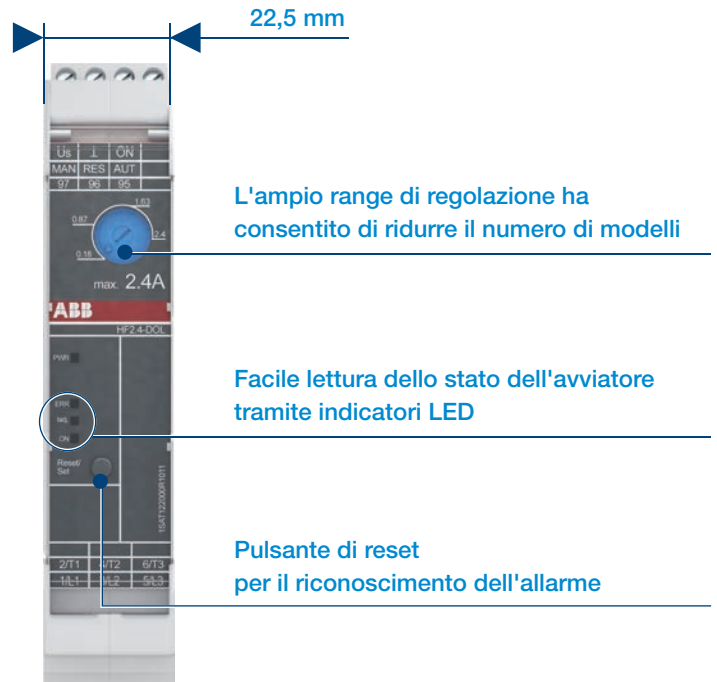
22,5 mm

Us ⊥ ON
MAN RES AUT
97 96 95

0.87 1.63
0.18 2.4
max. 2.4A

ABB
HF2.4-DOL

PWR

ERR
INL
ON

Reset/
Set

1SAT122000R1011

2/T1 4/T2 6/T3
1/L1 3/L2 5/L3

L'ampio range di regolazione ha consentito di ridurre il numero di modelli

Facile lettura dello stato dell'avviatore tramite indicatori LED

Pulsante di reset per il riconoscimento dell'allarme